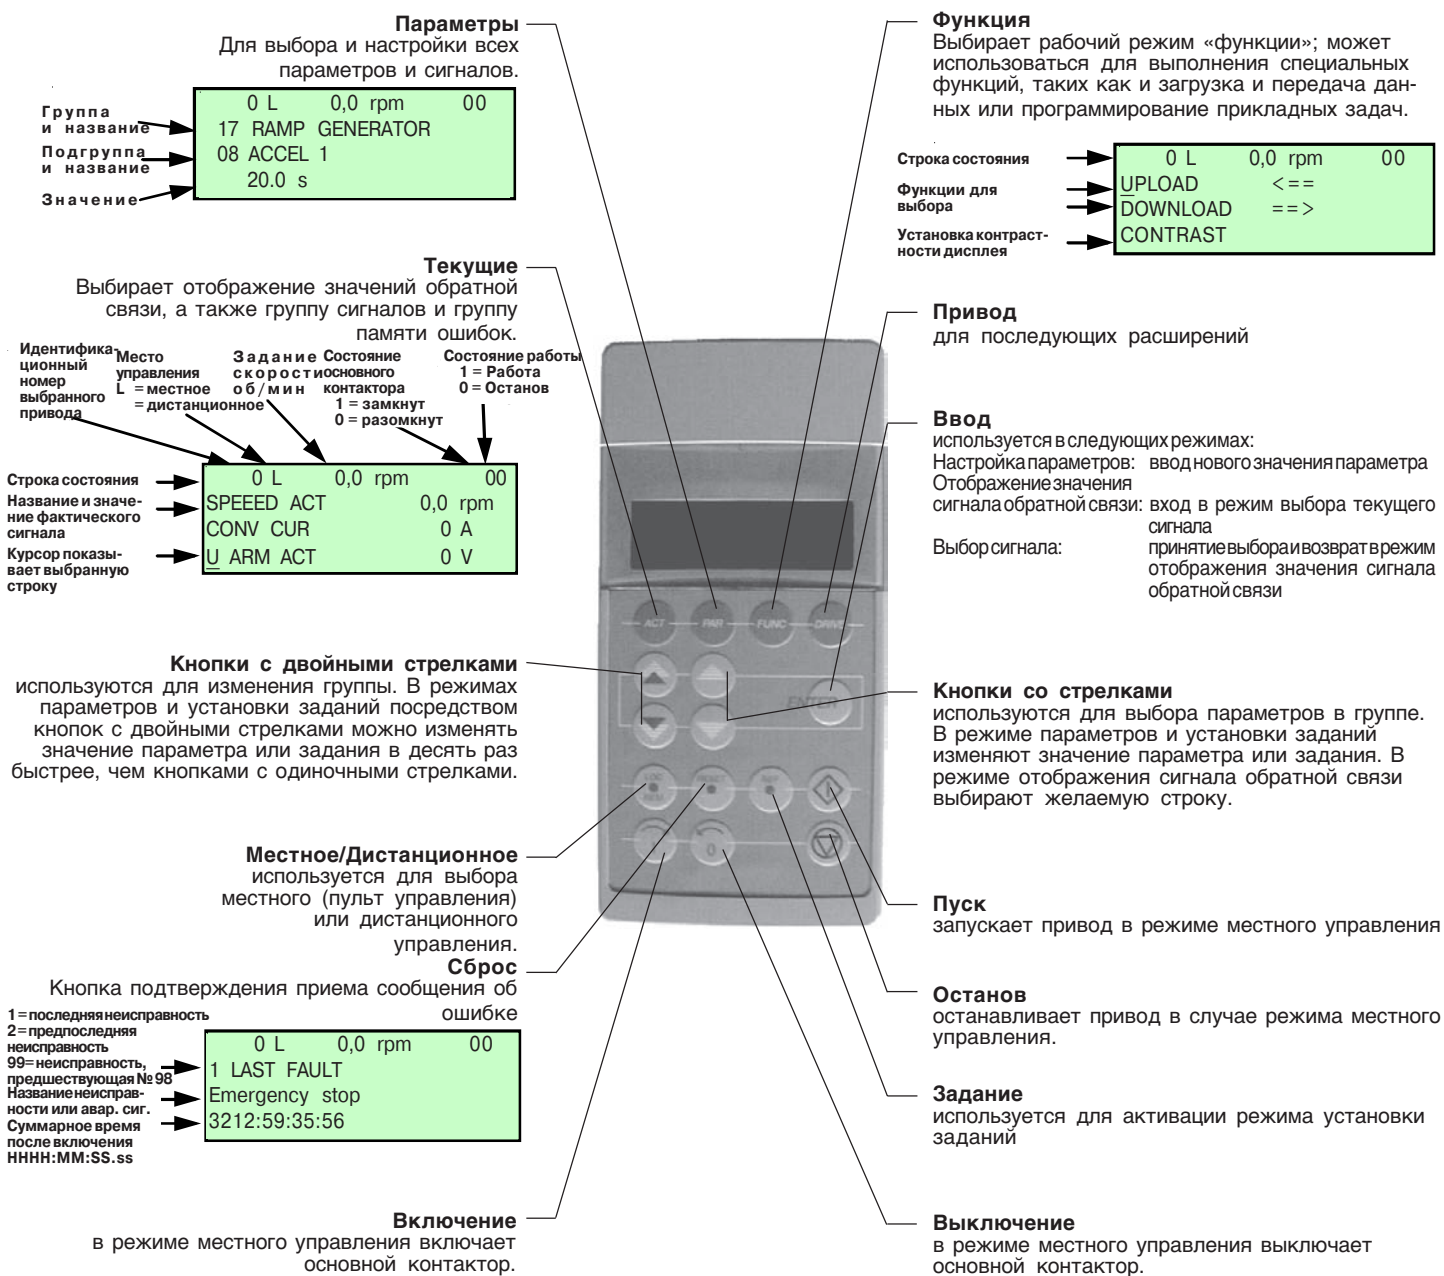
**Параметры**
Для выбора и настройки всех параметров и сигналов.

Группа и название
Подгруппа и название
Значение

0 L 0,0 rpm 00
17 RAMP GENERATOR
08 ACCEL 1
20.0 s

**Функция**
Выбирает рабочий режим «функции»; может использоваться для выполнения специальных функций, таких как и загрузка и передача данных или программирование прикладных задач.

Строка состояния
Функции для выбора
Установка контрастности дисплея

0 L 0,0 rpm 00
UPLOAD <==
DOWNLOAD ==>
CONTRAST

**Текущие**
Выбирает отображение значений обратной связи, а также группу сигналов и группу памяти ошибок.

Идентификационный номер выбранного привода
Место управления L = местное = дистанционное
Задание скорости об/мин
Состояние основного контактора 1 = замкнут 0 = разомкнут
Состояние работы 1 = Работа 0 = Останов

Строка состояния
Название и значение фактического сигнала
Курсор показывает выбранную строку

0 L 0,0 rpm 00
SPEEED ACT 0,0 rpm
CONV CUR 0 A
U ARM ACT 0 V

**Привод**
для последующих расширений

**Ввод**
используется в следующих режимах:
Настройка параметров: ввод нового значения параметра
Отображение значения сигнала обратной связи: вход в режим выбора текущего сигнала
Выбор сигнала: принятие выбора и возврат в режим отображения значения сигнала обратной связи

ACT PAR FUNC DRIVE
ENTER
LOC REM RESET REF
0

**Кнопки с двойными стрелками**
используются для изменения группы. В режимах параметров и установки заданий посредством кнопок с двойными стрелками можно изменять значение параметра или задания в десять раз быстрее, чем кнопками с одиночными стрелками.

**Кнопки со стрелками**
используются для выбора параметров в группе. В режиме параметров и установки заданий изменяют значение параметра или задания. В режиме отображения сигнала обратной связи выбирают желаемую строку.

**Местное/Дистанционное**
используется для выбора местного (пульт управления) или дистанционного управления.

**Сброс**
Кнопка подтверждения приема сообщения об ошибке

**Пуск**
запускает привод в режиме местного управления

**Останов**
останавливает привод в случае режима местного управления.

1=последняя неисправность
2=предпоследняя неисправность
99=неисправность, предшествующая №98
Название неисправности или авар. сиг.
Суммарное время после включения HHHH:MM:SS.ss

0 L 0,0 rpm 00
1 LAST FAULT
Emergency stop
3212:59:35:56

**Задание**
используется для активации режима установки заданий

**Включение**
в режиме местного управления включает основной контактор.

**Выключение**
в режиме местного управления выключает основной контактор.